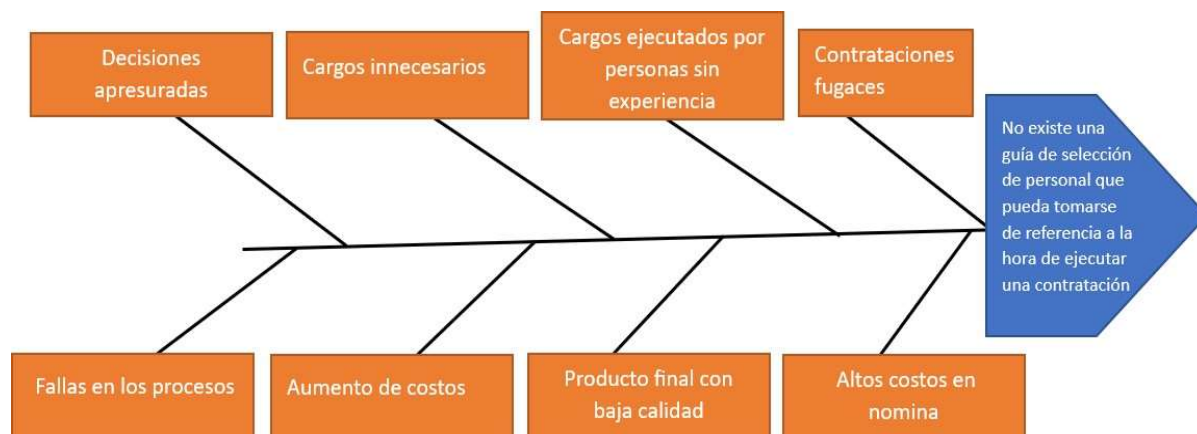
Decisiones apresuradas

Cargos innecesarios

Cargos ejecutados por personas sin experiencia

Contrataciones fugaces

No existe una guía de selección de personal que pueda tomarse de referencia a la hora de ejecutar una contratación

Fallas en los procesos

Aumento de costos

Producto final con baja calidad

Altos costos en nomina